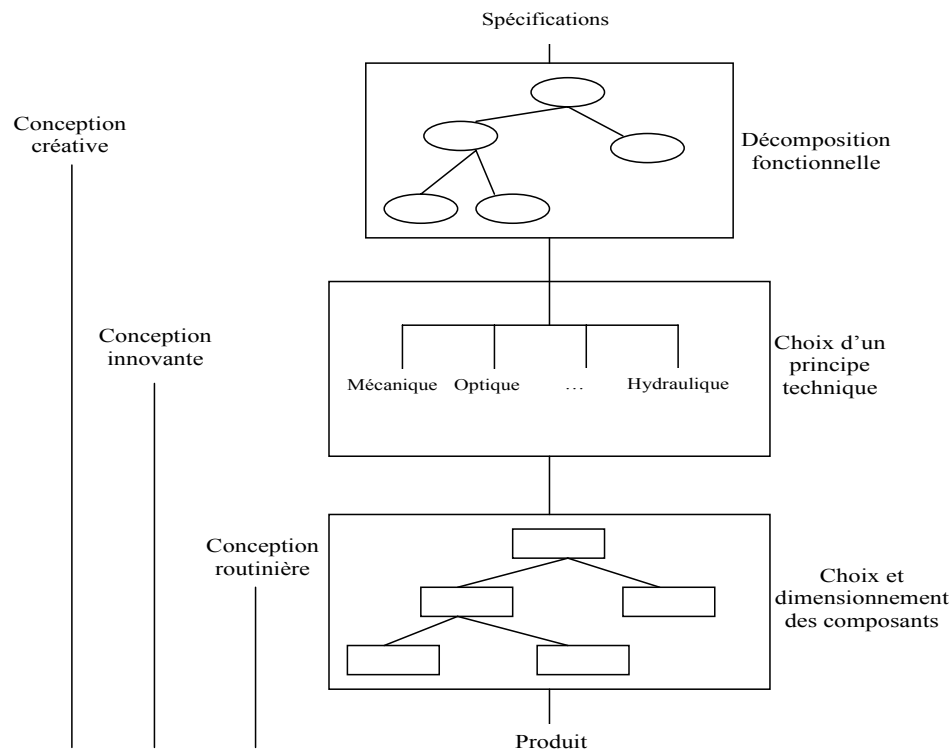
Spécifications

Conception créative

Décomposition fonctionnelle

Conception innovante

Mécanique Optique … Hydraulique

Choix d'un principe technique

Conception routinière

Choix et dimensionnement des composants

Produit